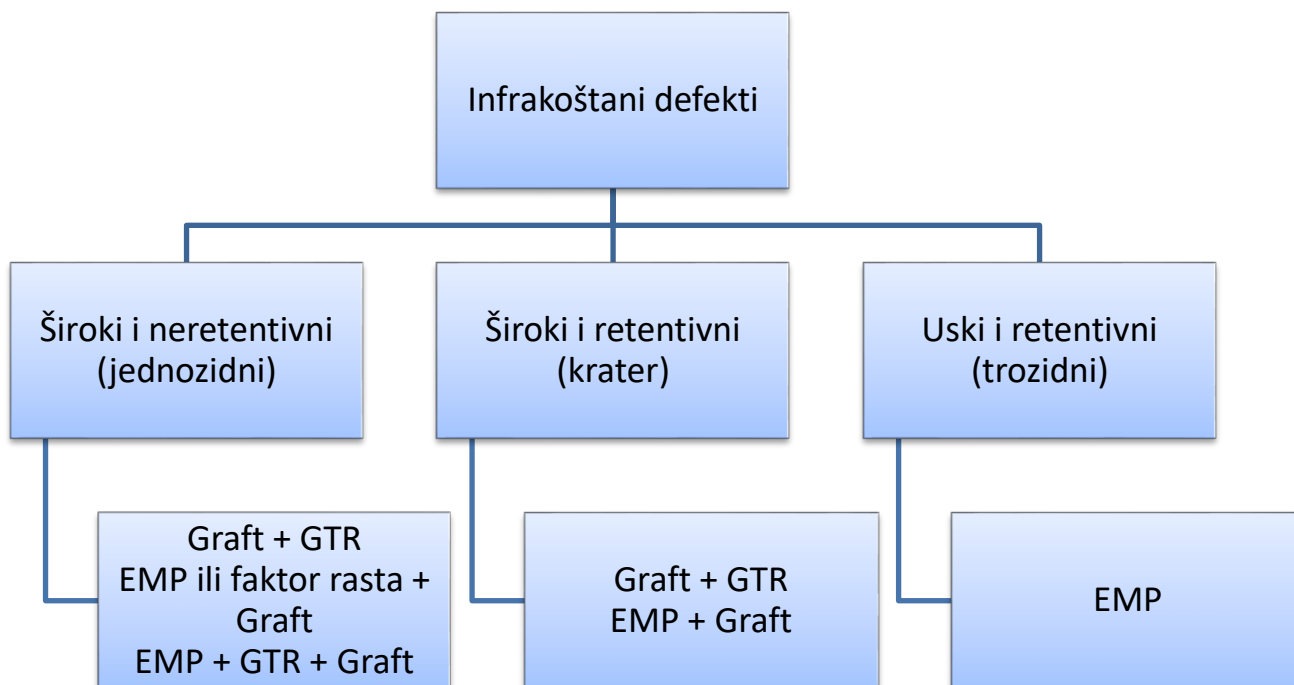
Infrakoštani defekti

Široki i neretentivni (jednozidni)

Široki i retentivni (krater)

Uski i retentivni (trozidni)

Graft + GTR
EMP ili faktor rasta + Graft
EMP + GTR + Graft

Graft + GTR
EMP + Graft

EMP